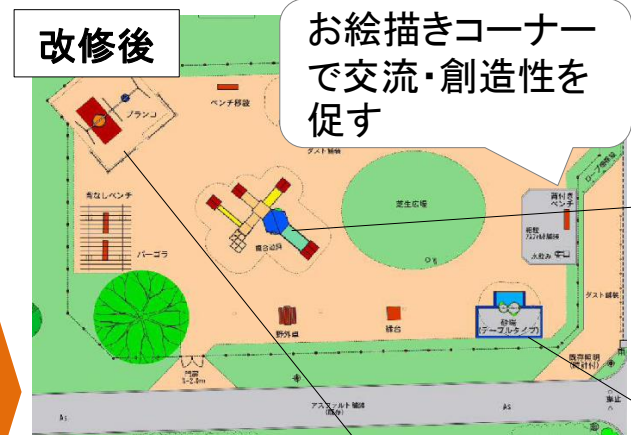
改修後

お絵描きコーナーで交流・創造性を促す

ブランコ

ベンチ移設

ダスト舗装

背なしベンチ

パーゴラ

複合遊具

芝生広場

資材庫
ベンチ

砂場

野外卓

縁台

砂場
(テーブルタイプ)

ダスト舗装

門扉
S=2.4m

アスファルト舗装

歩道